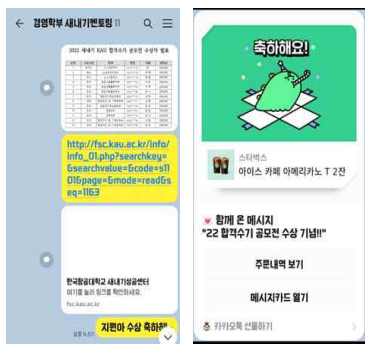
← 경영학부 새내기멘토링 11

2022 새내기 KAU 합격수기 공모전 수상작 발표

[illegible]

http://fsc.kau.ac.kr/info/info_01.php?searchkey=&searchvalue=&code=s1101&page=0&mode=read&seq=1163

한국항공대학교 새내기성공센터
여기를 눌러 링크를 확인하세요.
fsc.kau.ac.kr

지환아 수상 축하해

축하해요!

스타벅스
아이스 카페 아메리카노 T 2잔

함께 온 메시지
"22 합격수기 공모전 수상 기념!!"

주문내역 보기

메시지카드 열기

카카오톡 선물하기